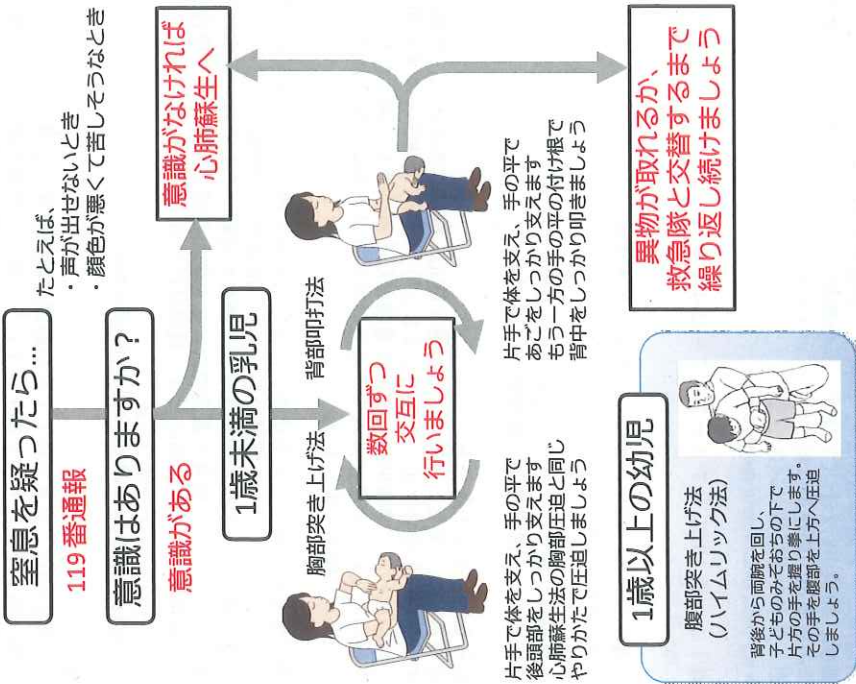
窒息を疑ったら…

たとえば、
・声が出せないとき
・顔色が悪くて苦しそうなとき

119番通報

意識はありますか？

意識がなければ
心肺蘇生へ

意識がある

1歳未満の乳児

胸部突き上げ法

数回ずつ
交互に
行いましょう

背部叩打法

片手で体を支え、手の平で後頭部をしっかり支えます
心肺蘇生の胸部圧迫と同じやりかたで圧迫しましょう

片手で体を支え、手の平であごをしっかり支えます
もう一方の手の平の付け根で背中をしっかり叩きましょう

異物が取れるか、
救急隊と交替するまで
繰り返し続けましょう

1歳以上の幼児

腹部突き上げ法
（ハイムリック法）

背後から両腕を回し、子どものみぞおちの下で片方の手を握り拳にします。その手を腹部を上方へ圧迫しましょう。